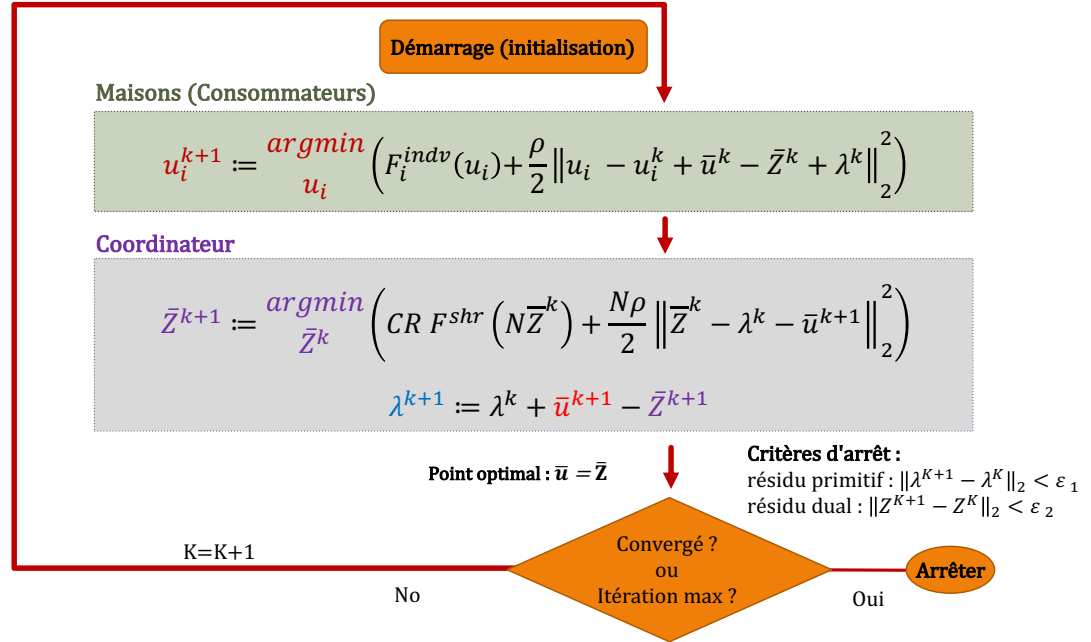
Démarrage (initialisation)

Maisons (Consommateurs)

$u_i^{k+1} := \underset{u_i}{argmin} \left( F_i^{indv}(u_i) + \frac{\rho}{2} \left\| u_i - u_i^k + \bar{u}^k - \bar{Z}^k + \lambda^k \right\|_2^2 \right)$

Coordinateur

$\bar{Z}^{k+1} := \underset{\bar{Z}^k}{argmin} \left( CR\ F^{shr} \left( N\overline{Z}^k \right) + \frac{N\rho}{2} \left\| \overline{Z}^k - \lambda^k - \bar{u}^{k+1} \right\|_2^2 \right)$

$\lambda^{k+1} := \lambda^k + \bar{u}^{k+1} - \bar{Z}^{k+1}$

Point optimal : $\bar{\boldsymbol{u}} = \bar{\mathbf{Z}}$

Critères d'arrêt :
résidu primitif : $\|\lambda^{K+1} - \lambda^K\|_2 < \varepsilon_1$
résidu dual : $\|Z^{K+1} - Z^K\|_2 < \varepsilon_2$

K=K+1

Convergé ?
ou
Itération max ?

No

Oui

Arrêter